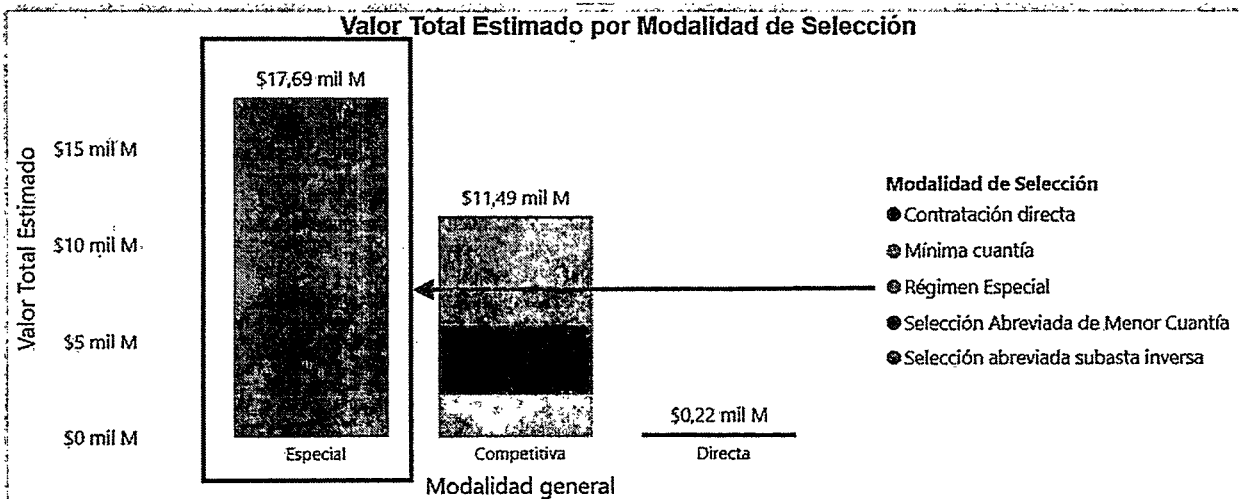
Valor Total Estimado por Modalidad de Selección

Valor Total Estimado

$15 mil M
$10 mil M
$5 mil M
$0 mil M

$17,69 mil M
$11,49 mil M
$0,22 mil M

Especial
Competitiva
Directa

Modalidad general

Modalidad de Selección
Contratación directa
Mínima cuantía
Régimen Especial
Selección Abreviada de Menor Cuantía
Selección abreviada subasta inversa